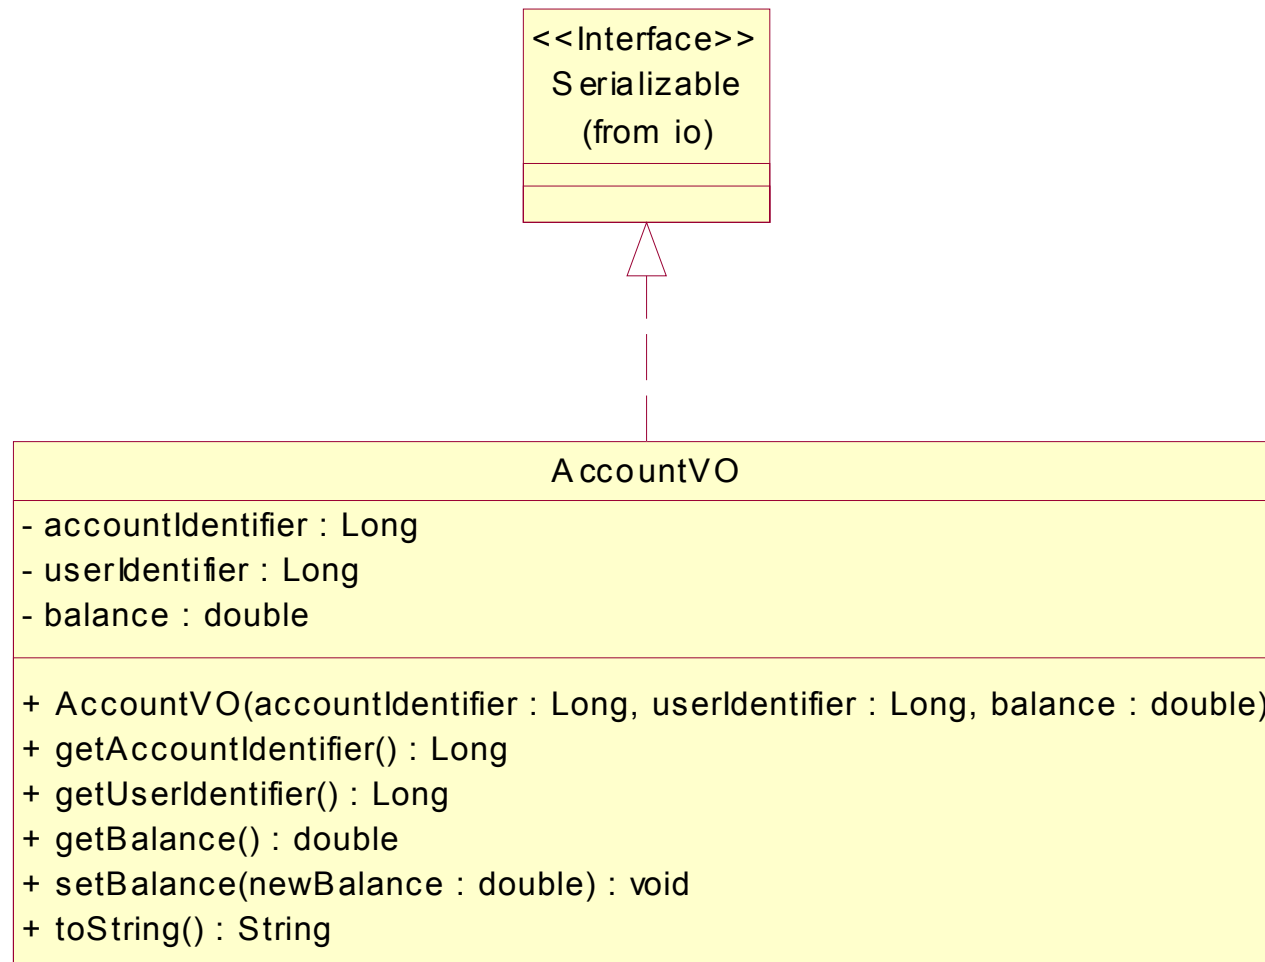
<<Interface>>
Serializable
(from io)

AccountVO

- accountIdentifier : Long
- userIdentifier : Long
- balance : double

+ AccountVO(accountIdentifier : Long, userIdentifier : Long, balance : double)
+ getAccountIdentifier() : Long
+ getUserIdentifier() : Long
+ getBalance() : double
+ setBalance(newBalance : double) : void
+ toString() : String